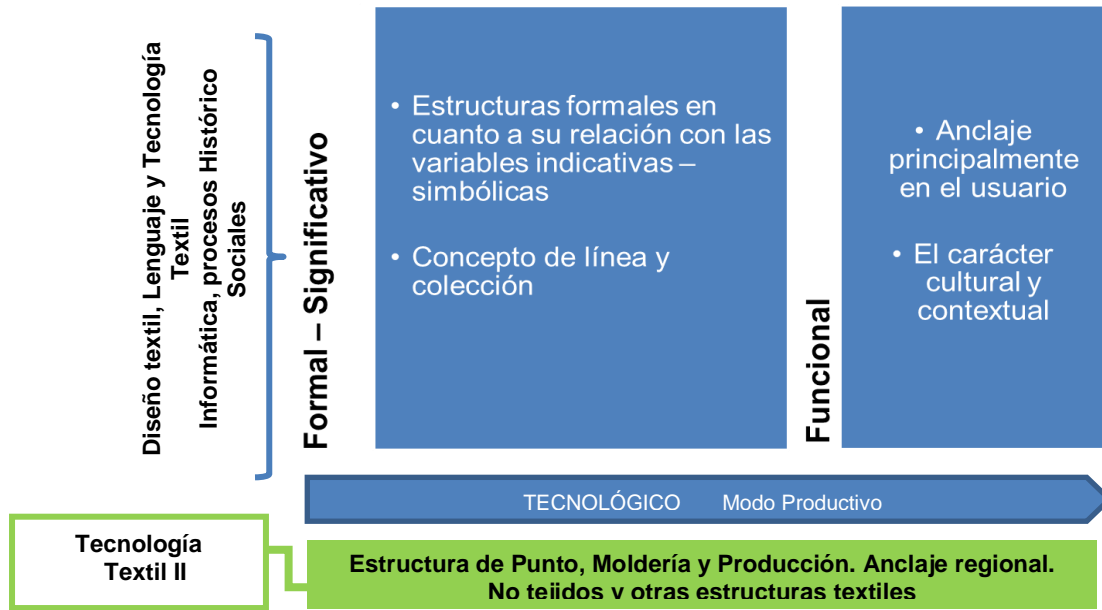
Diseño textil, Lenguaje y Tecnología Textil
Informática, procesos Histórico Sociales

Formal – Significativo

• Estructuras formales en cuanto a su relación con las variables indicativas – simbólicas

• Concepto de línea y colección

Funcional

• Anclaje principalmente en el usuario

• El carácter cultural y contextual

TECNOLÓGICO Modo Productivo

Tecnología Textil II

Estructura de Punto, Moldería y Producción. Anclaje regional. No tejidos y otras estructuras textiles